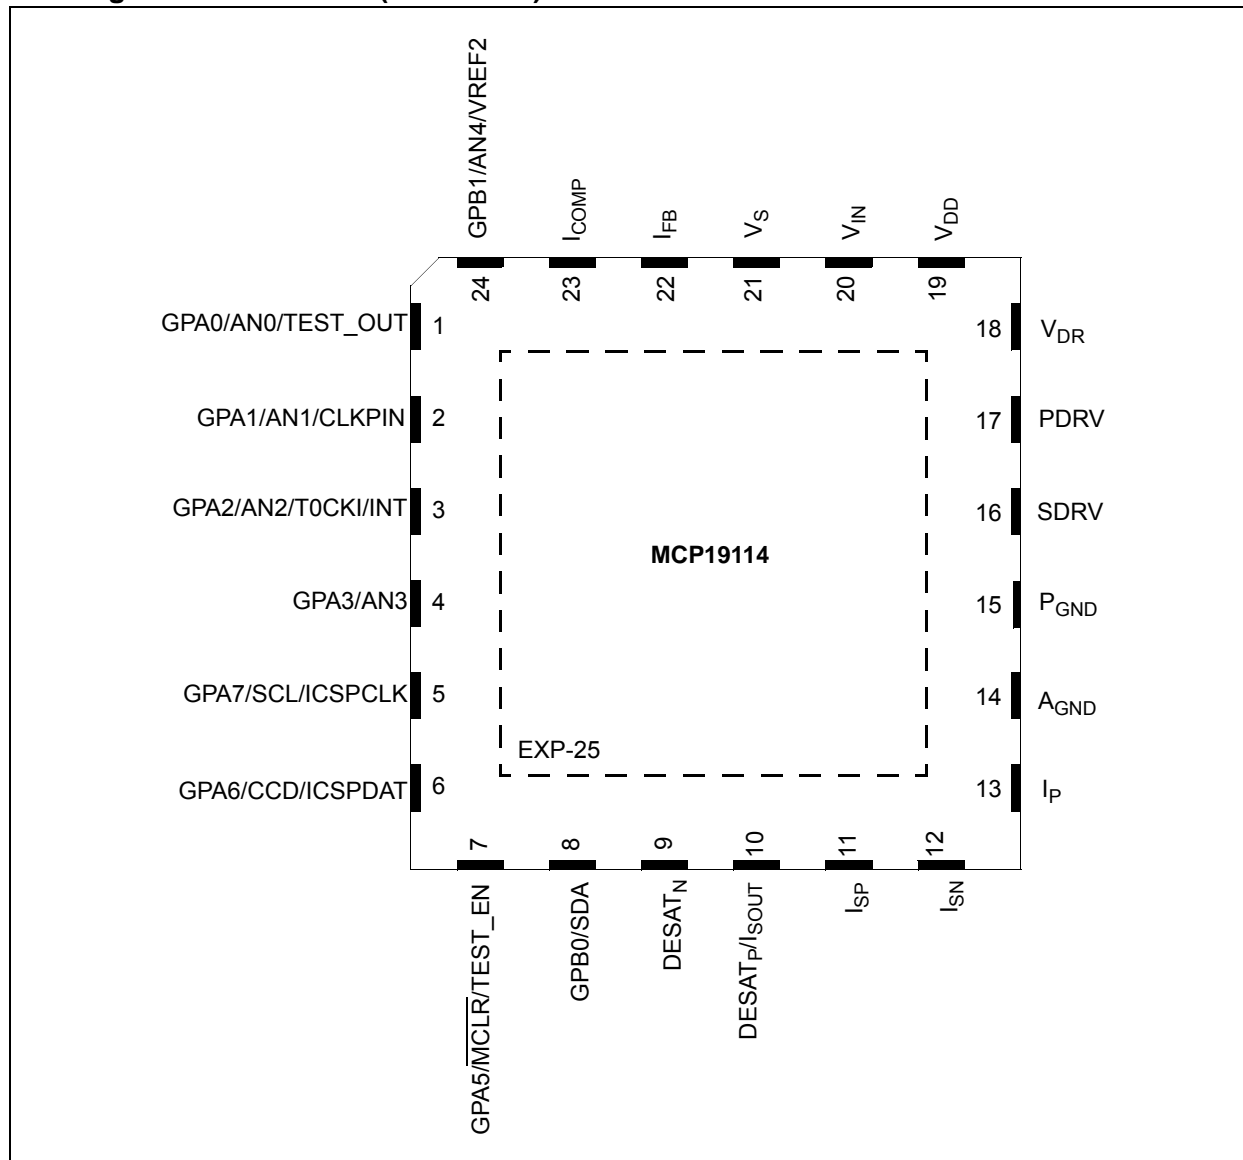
GPB1/AN4/VREF2
$I_{COMP}$
$I_{FB}$
$V_S$
$V_{IN}$
$V_{DD}$

24 23 22 21 20 19

GPA0/AN0/TEST_OUT 1
GPA1/AN1/CLKPIN 2
GPA2/AN2/T0CKI/INT 3
GPA3/AN3 4
GPA7/SCL/ICSPCLK 5
GPA6/CCD/ICSPDAT 6

18 $V_{DR}$
17 PDRV
16 SDRV
15 $P_{GND}$
14 $A_{GND}$
13 $I_P$

MCP19114

EXP-25

7 8 9 10 11 12

GPA5/$\overline{MCLR}$/TEST_EN
GPB0/SDA
$DESAT_N$
$DESAT_P/I_{SOUT}$
$I_{SP}$
$I_{SN}$